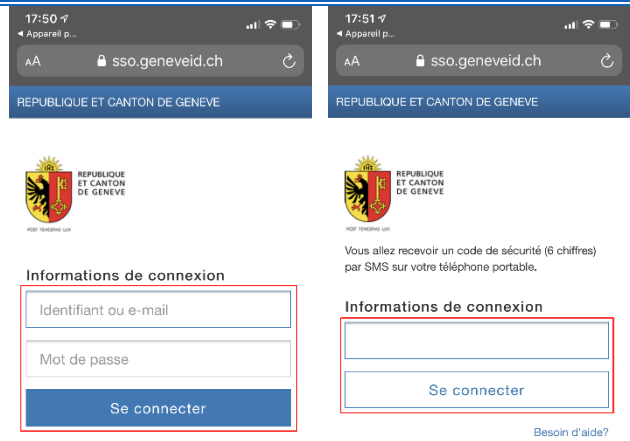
17:50
◀ Appareil p...
AA sso.geneveid.ch

REPUBLIQUE ET CANTON DE GENEVE

REPUBLIQUE ET CANTON DE GENEVE
POST TENEBRAS LUX

Informations de connexion

Identifiant ou e-mail

Mot de passe

Se connecter

17:51
◀ Appareil p...
AA sso.geneveid.ch

REPUBLIQUE ET CANTON DE GENEVE

REPUBLIQUE ET CANTON DE GENEVE
POST TENEBRAS LUX

Vous allez recevoir un code de sécurité (6 chiffres) par SMS sur votre téléphone portable.

Informations de connexion

Se connecter

Besoin d'aide?